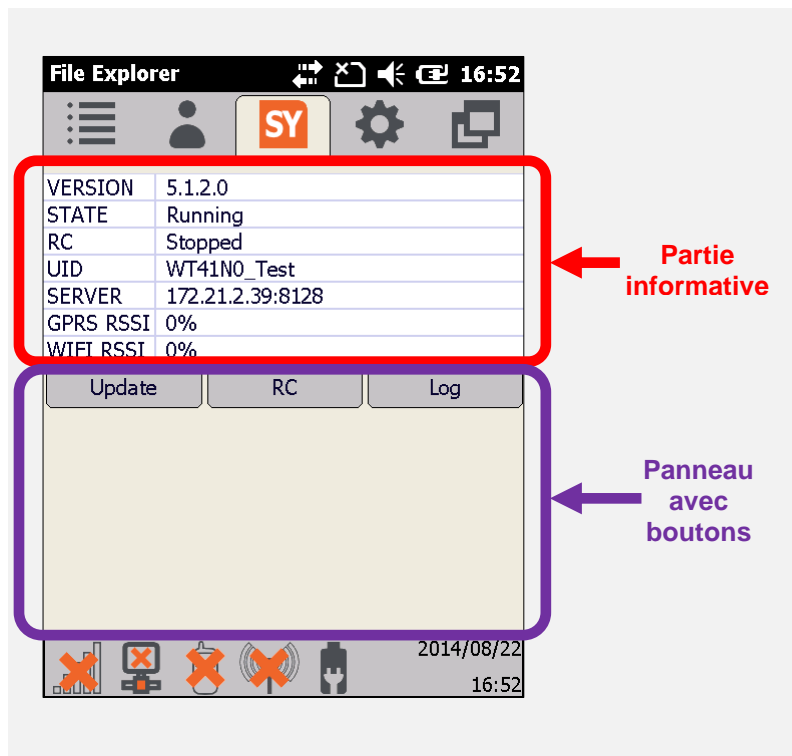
File Explorer 16:52

SY

| VERSION | 5.1.2.0 |
|---|---|
| STATE | Running |
| RC | Stopped |
| UID | WT41N0_Test |
| SERVER | 172.21.2.39:8128 |
| GPRS RSSI | 0% |
| WIFI RSSI | 0% |

Partie informative

Update RC Log

Panneau avec boutons

2014/08/22
16:52